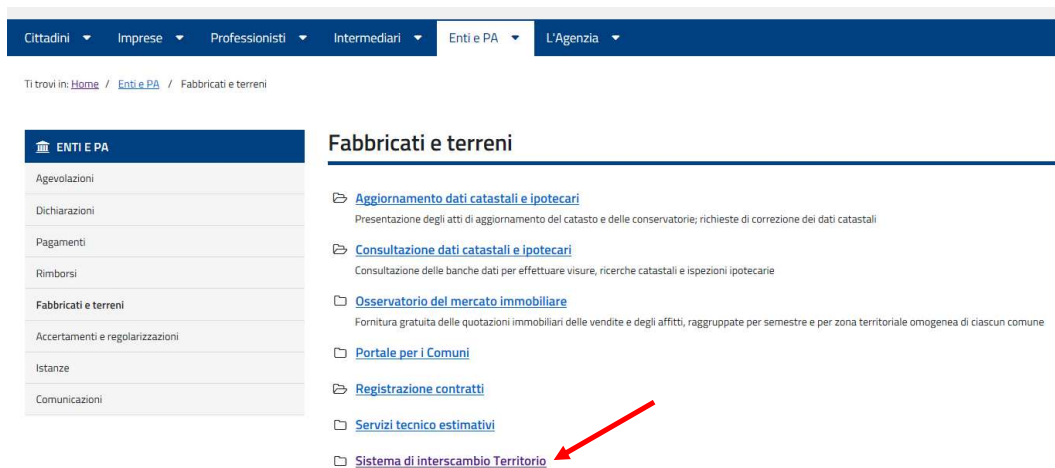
Cittadini ▾ Imprese ▾ Professionisti ▾ Intermediari ▾ Enti e PA ▾ L'Agenzia ▾

Ti trovi in: Home / Enti e PA / Fabbricati e terreni

ENTI E PA

Agevolazioni

Dichiarazioni

Pagamenti

Rimborsi

Fabbricati e terreni

Accertamenti e regolarizzazioni

Istanze

Comunicazioni

Fabbricati e terreni

Aggiornamento dati catastali e ipotecari

Presentazione degli atti di aggiornamento del catasto e delle conservatorie; richieste di correzione dei dati catastali

Consultazione dati catastali e ipotecari

Consultazione delle banche dati per effettuare visure, ricerche catastali e ispezioni ipotecarie

Osservatorio del mercato immobiliare

Fornitura gratuita delle quotazioni immobiliari delle vendite e degli affitti, raggruppate per semestre e per zona territoriale omogenea di ciascun comune

Portale per i Comuni

Registrazione contratti

Servizi tecnico estimativi

Sistema di interscambio Territorio